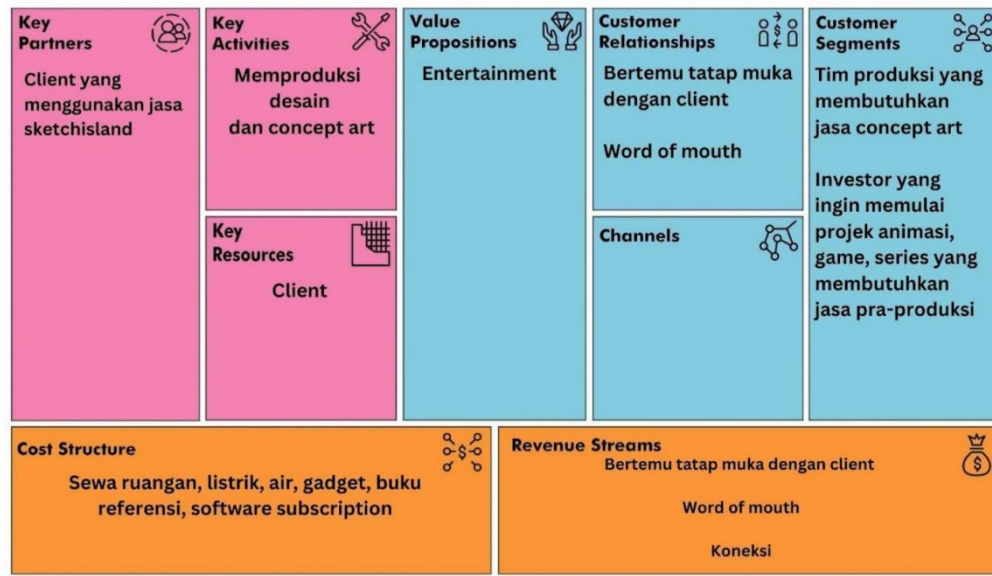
Key Partners

Client yang menggunakan jasa sketchisland

Key Activities

Memproduksi desain dan concept art

Key Resources

Client

Value Propositions

Entertainment

Customer Relationships

Bertemu tatap muka dengan client

Word of mouth

Channels

Customer Segments

Tim produksi yang membutuhkan jasa concept art

Investor yang ingin memulai projek animasi, game, series yang membutuhkan jasa pra-produksi

Cost Structure

Sewa ruangan, listrik, air, gadget, buku referensi, software subscription

Revenue Streams

Bertemu tatap muka dengan client

Word of mouth

Koneksi